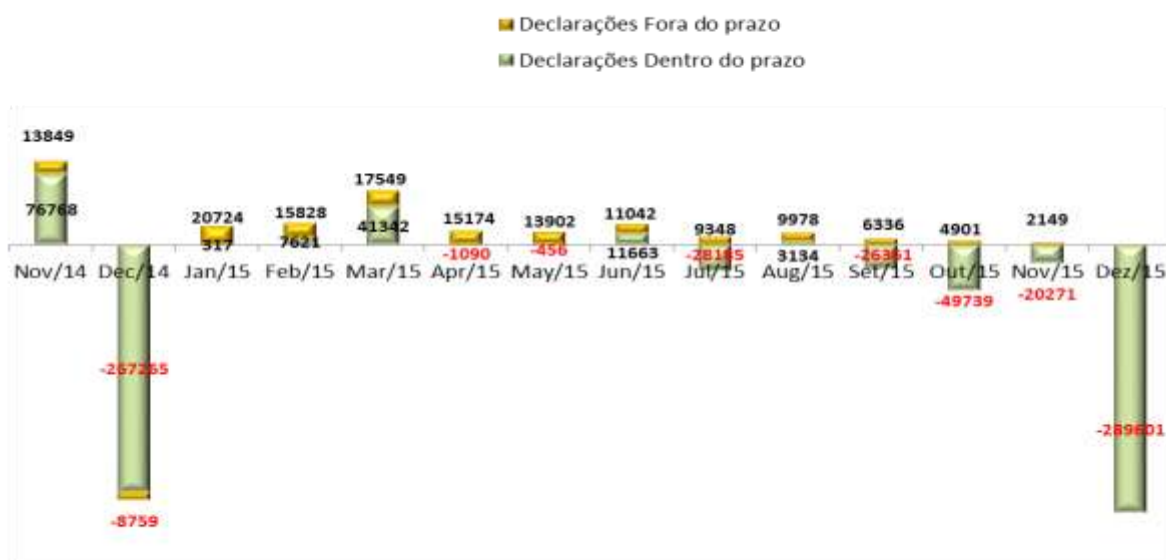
Declarações Fora do prazo
Declarações Dentro do prazo

13849
76768
-267265
-8759
20724
317
15828
7621
17549
41342
15174
-1090
13902
-456
11042
11663
9348
-28165
9978
3134
6336
-26361
4901
-49739
2149
-20271
-289601

Nov/14 Dec/14 Jan/15 Feb/15 Mar/15 Apr/15 May/15 Jun/15 Jul/15 Aug/15 Set/15 Out/15 Nov/15 Dez/15